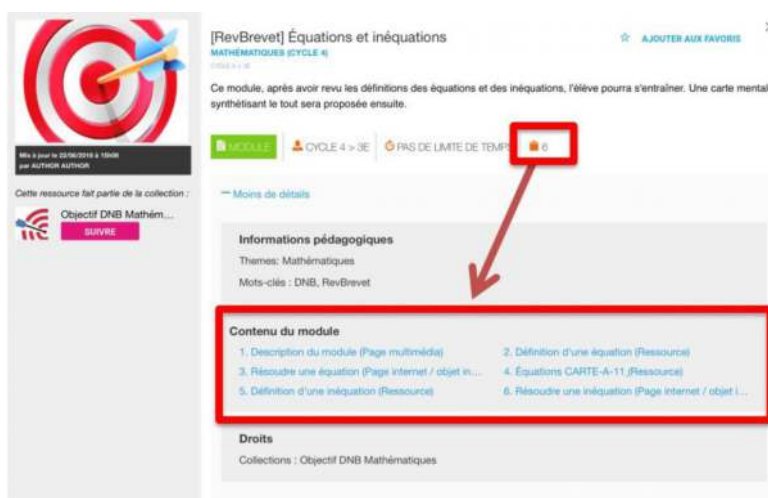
[RevBrevet] Équations et inéquations
MATHÉMATIQUES (CYCLE 4)
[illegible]

☆ AJOUTER AUX FAVORIS

Ce module, après avoir revu les définitions des équations et des inéquations, l'élève pourra s'entraîner. Une carte mental synthétisant le tout sera proposée ensuite.

Mis à jour le 22/06/2018 à 10h08 par AUTHOR AUTHOR

MODULE | CYCLE 4 > 3E | PAS DE LIMITE DE TEMPS | 6

Cette ressource fait partie de la collection :

Objectif DNB Mathém...
SUIVRE

— Moins de détails

Informations pédagogiques
Themes: Mathématiques
Mots-clés : DNB, RevBrevet

Contenu du module
1. Description du module (Page multimédia)
2. Définition d'une équation (Ressource)
3. Résoudre une équation (Page internet / objet in...
4. Équations CARTE-A-11 (Ressource)
5. Définition d'une inéquation (Ressource)
6. Résoudre une inéquation (Page internet / objet i...

Droits
Collections : Objectif DNB Mathématiques